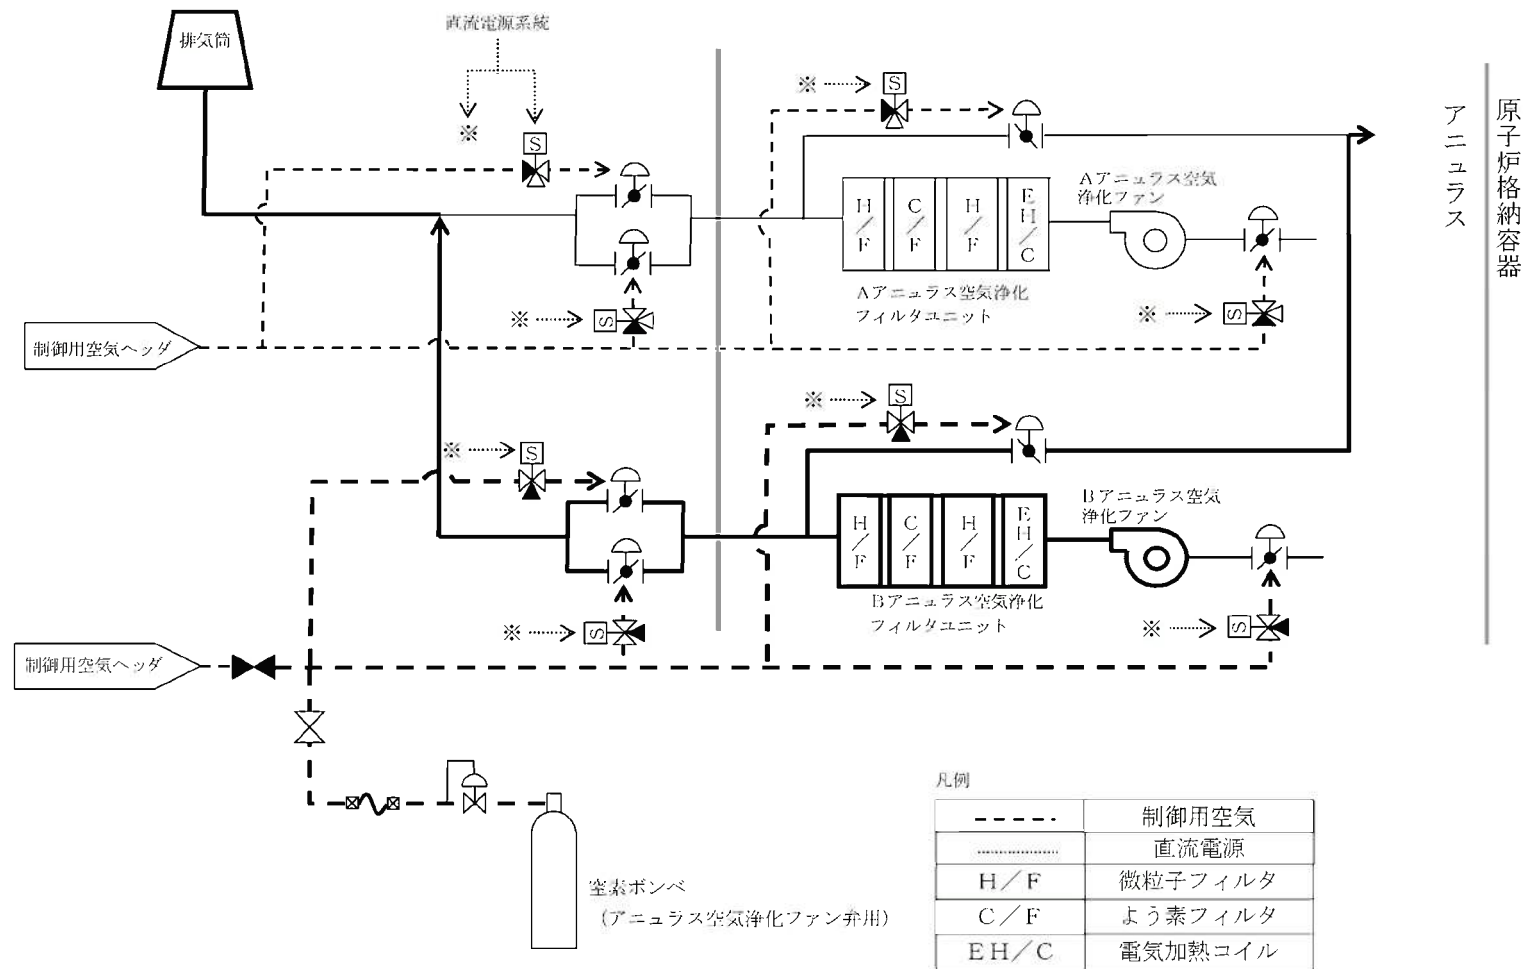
排気筒

直流電源系統

※

S

原子炉格納容器

アニュラス

※

S

Aアニュラス空気浄化ファン

H/F　C/F　H/F　EH/C

Aアニュラス空気浄化フィルタユニット

※ S

※ S

制御用空気ヘッダ

※ S

※ S

Bアニュラス空気浄化ファン

H/F　C/F　H/F　EH/C

Bアニュラス空気浄化フィルタユニット

※ S

※ S

制御用空気ヘッダ

窒素ボンベ
（アニュラス空気浄化ファン弁用）

凡例

| | |
|---|---|
| - - - - - | 制御用空気 |
| ............ | 直流電源 |
| H／F | 微粒子フィルタ |
| C／F | よう素フィルタ |
| EH／C | 電気加熱コイル |